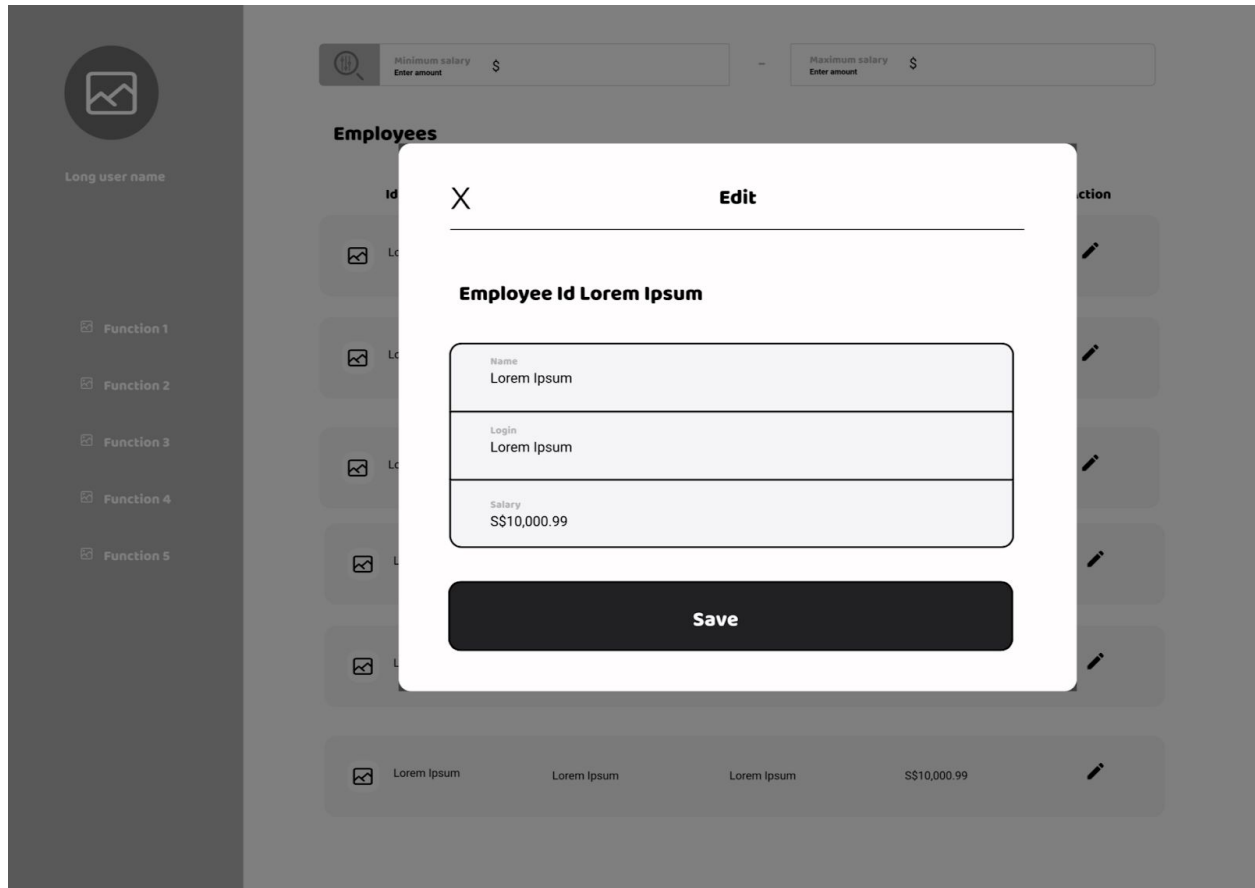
Long user name

Function 1

Function 2

Function 3

Function 4

Function 5

Minimum salary
Enter amount
$

–

Maximum salary
Enter amount
$

Employees

Id

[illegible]ction

Lo

Lo

Lo

L

L

X

Edit

Employee Id Lorem Ipsum

Name
Lorem Ipsum

Login
Lorem Ipsum

Salary
S$10,000.99

Save

Lorem Ipsum Lorem Ipsum Lorem Ipsum S$10,000.99